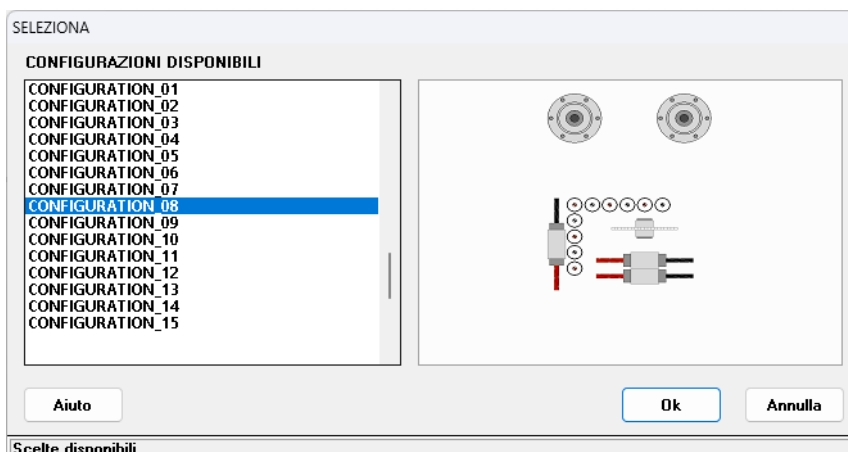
SELEZIONA

CONFIGURAZIONI DISPONIBILI

CONFIGURATION_01
CONFIGURATION_02
CONFIGURATION_03
CONFIGURATION_04
CONFIGURATION_05
CONFIGURATION_06
CONFIGURATION_07
CONFIGURATION_08
CONFIGURATION_09
CONFIGURATION_10
CONFIGURATION_11
CONFIGURATION_12
CONFIGURATION_13
CONFIGURATION_14
CONFIGURATION_15

Aiuto

Ok

Annulla

Scelte disponibili